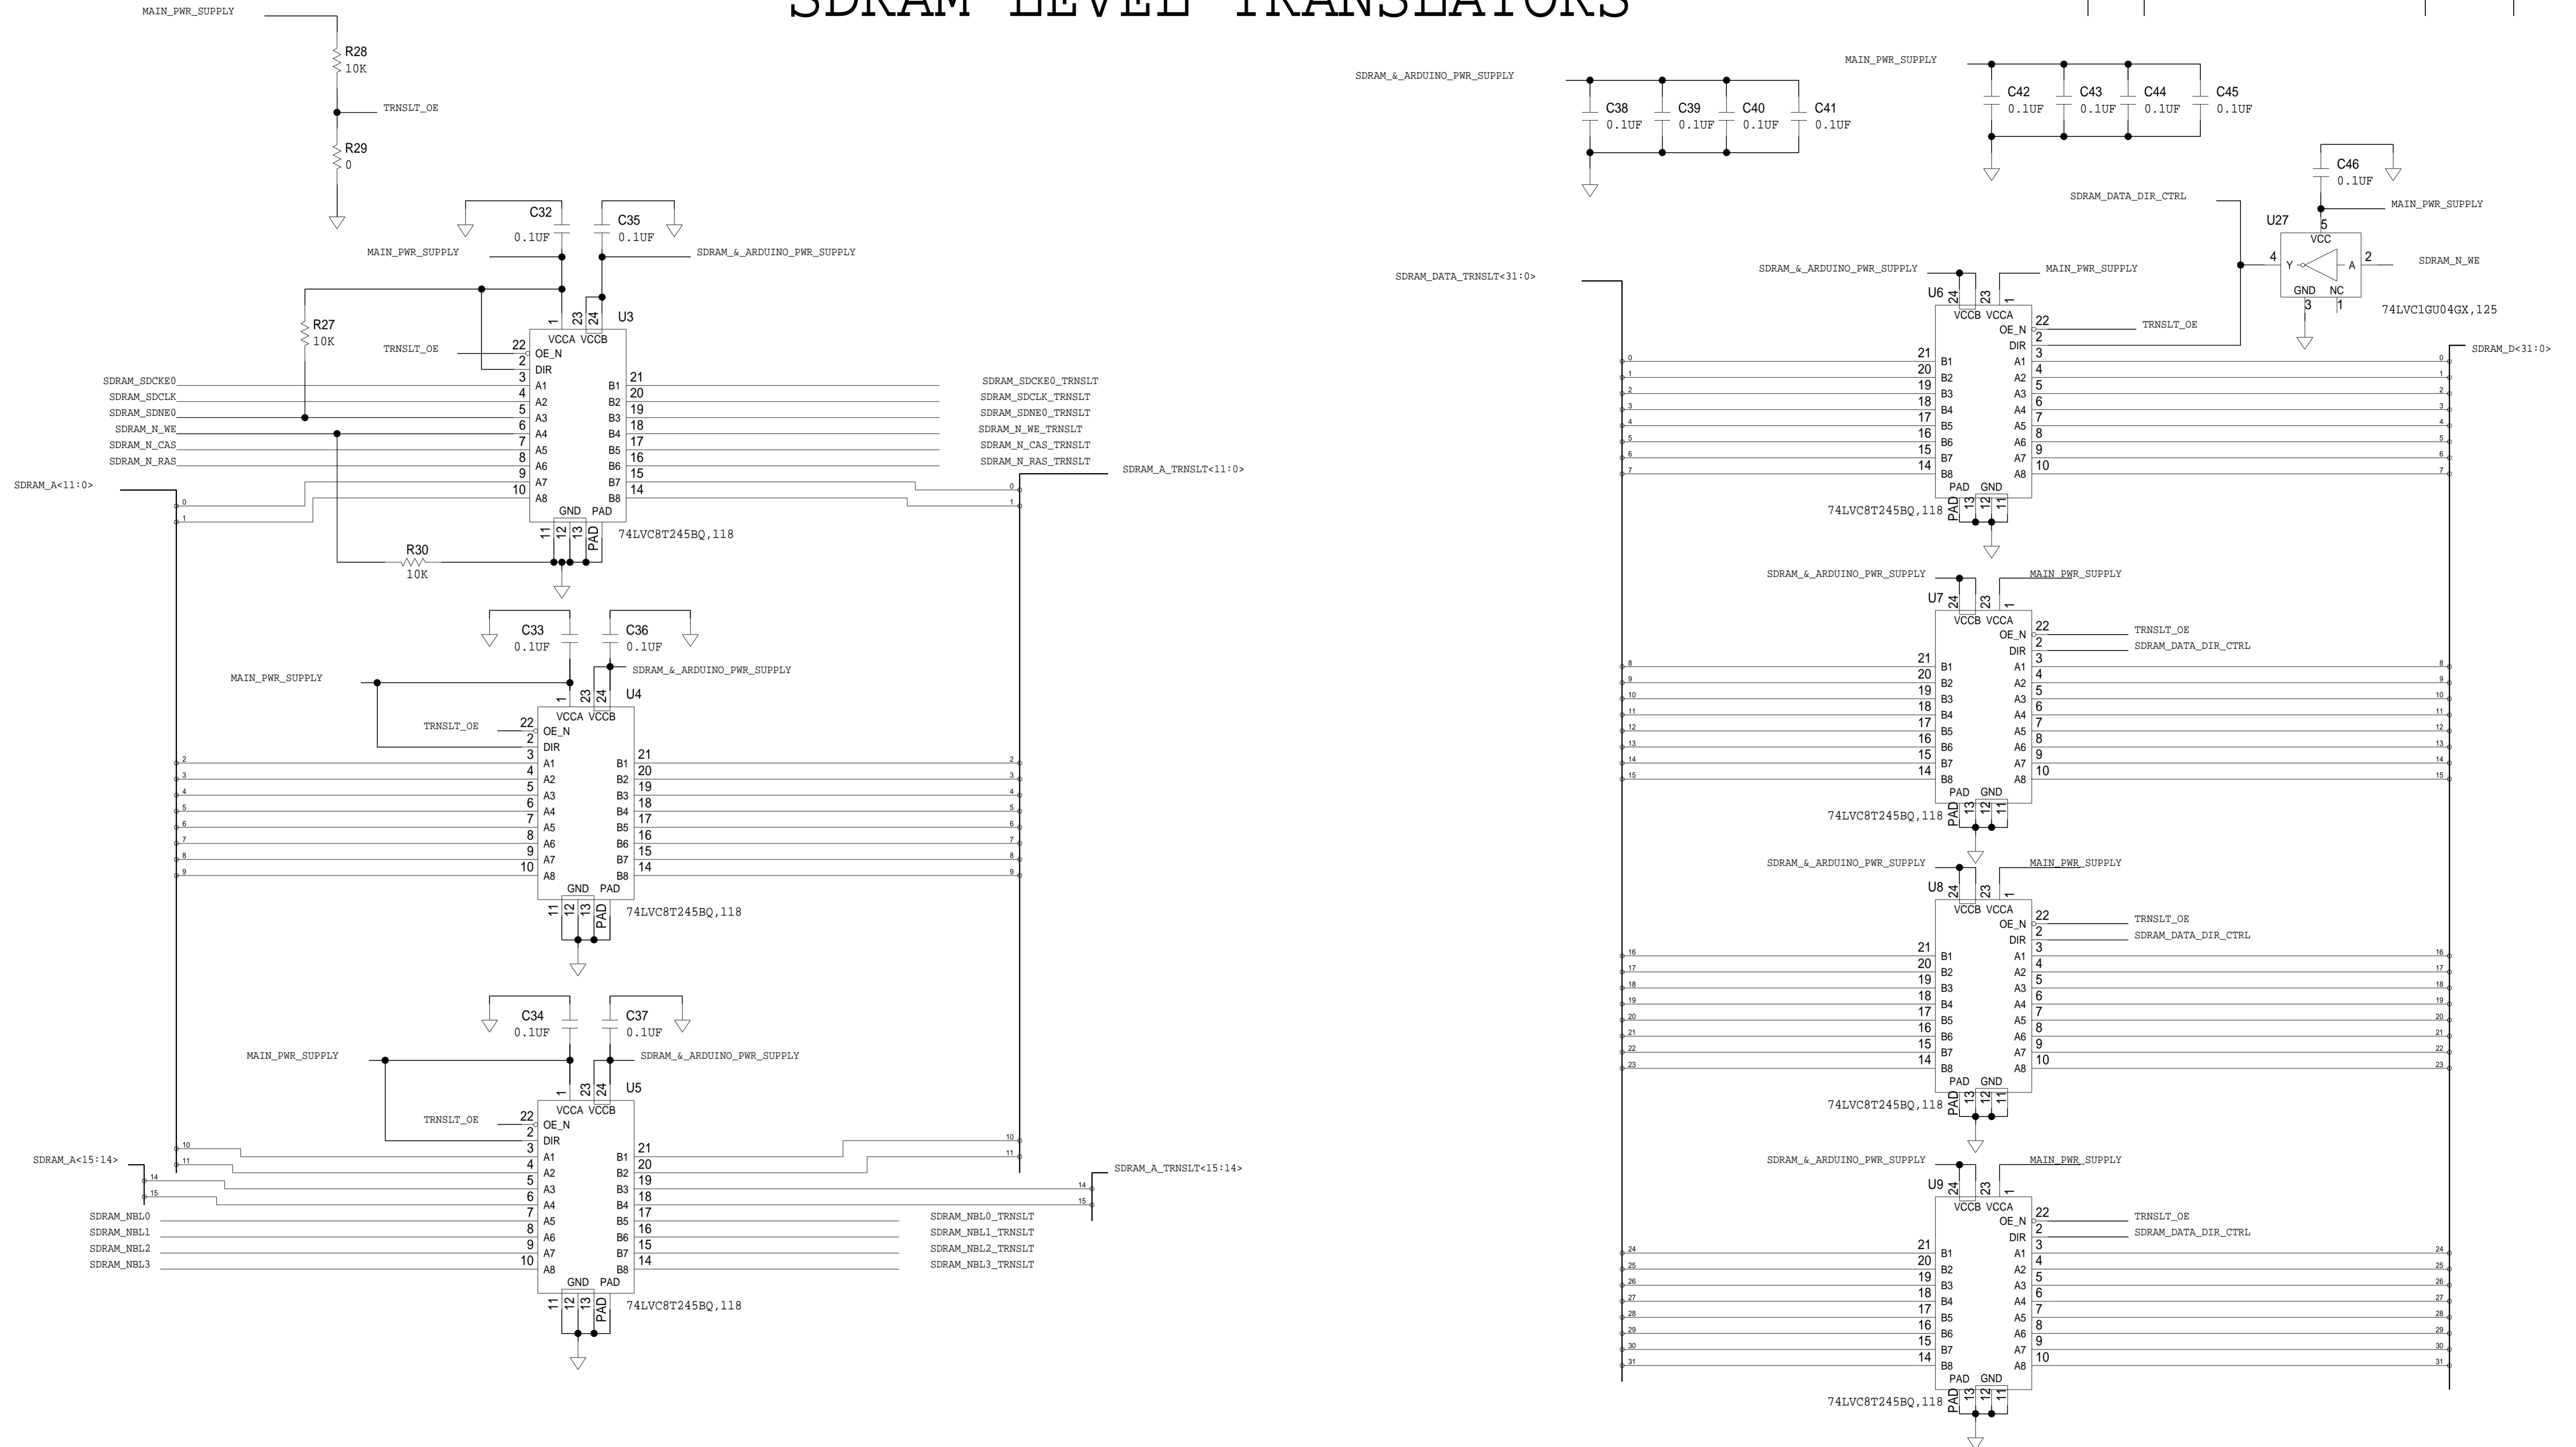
SDRAM LEVEL TRANSLATORS

MAIN_PWR_SUPPLY
R28
10K
TRNSLT_OE
R29
0

C32
0.1UF
C35
0.1UF
MAIN_PWR_SUPPLY
SDRAM_&_ARDUINO_PWR_SUPPLY
R27
10K
TRNSLT_OE
U3
1 23 24
VCCA VCCB
22 OE_N
2 DIR
3 A1 B1 21
4 A2 B2 20
5 A3 B3 19
6 A4 B4 18
7 A5 B5 17
8 A6 B6 16
9 A7 B7 15
10 A8 B8 14
GND PAD
11 12 13 PAD
74LVC8T245BQ,118
SDRAM_SDCKE0
SDRAM_SDCLK
SDRAM_SDNE0
SDRAM_N_WE
SDRAM_N_CAS
SDRAM_N_RAS
SDRAM_A<11:0>
0
1
SDRAM_SDCKE0_TRNSLT
SDRAM_SDCLK_TRNSLT
SDRAM_SDNE0_TRNSLT
SDRAM_N_WE_TRNSLT
SDRAM_N_CAS_TRNSLT
SDRAM_N_RAS_TRNSLT
SDRAM_A_TRNSLT<11:0>
R30
10K

C33
0.1UF
C36
0.1UF
SDRAM_&_ARDUINO_PWR_SUPPLY
MAIN_PWR_SUPPLY
U4
TRNSLT_OE
74LVC8T245BQ,118

C34
0.1UF
C37
0.1UF
MAIN_PWR_SUPPLY
SDRAM_&_ARDUINO_PWR_SUPPLY
U5
TRNSLT_OE
SDRAM_A<15:14>
SDRAM_A_TRNSLT<15:14>
SDRAM_NBL0
SDRAM_NBL1
SDRAM_NBL2
SDRAM_NBL3
SDRAM_NBL0_TRNSLT
SDRAM_NBL1_TRNSLT
SDRAM_NBL2_TRNSLT
SDRAM_NBL3_TRNSLT
74LVC8T245BQ,118

SDRAM_&_ARDUINO_PWR_SUPPLY
C38 0.1UF
C39 0.1UF
C40 0.1UF
C41 0.1UF
MAIN_PWR_SUPPLY
C42 0.1UF
C43 0.1UF
C44 0.1UF
C45 0.1UF
C46 0.1UF
SDRAM_DATA_DIR_CTRL
MAIN_PWR_SUPPLY
U27
5 VCC
4 Y A 2
GND NC
3 1
SDRAM_N_WE
74LVC1GU04GX,125
SDRAM_DATA_TRNSLT<31:0>
SDRAM_&_ARDUINO_PWR_SUPPLY
MAIN_PWR_SUPPLY
U6
VCCB VCCA
TRNSLT_OE
SDRAM_D<31:0>
74LVC8T245BQ,118
SDRAM_&_ARDUINO_PWR_SUPPLY
MAIN_PWR_SUPPLY
U7
TRNSLT_OE
SDRAM_DATA_DIR_CTRL
74LVC8T245BQ,118
SDRAM_&_ARDUINO_PWR_SUPPLY
MAIN_PWR_SUPPLY
U8
TRNSLT_OE
SDRAM_DATA_DIR_CTRL
74LVC8T245BQ,118
SDRAM_&_ARDUINO_PWR_SUPPLY
MAIN_PWR_SUPPLY
U9
TRNSLT_OE
SDRAM_DATA_DIR_CTRL
74LVC8T245BQ,118